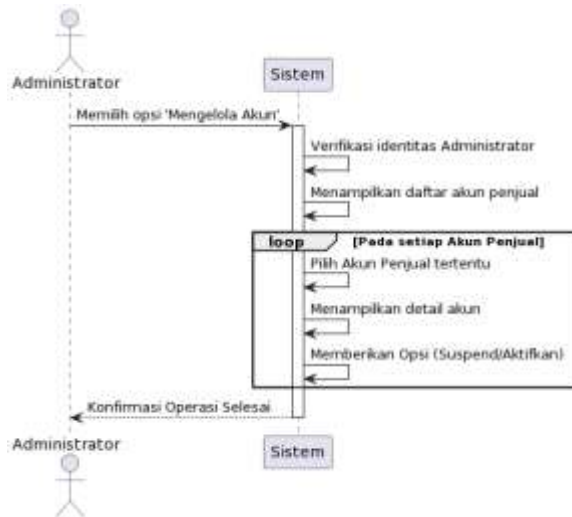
Administrator

Sistem

Memilih opsi 'Mengelola Akun'

Verifikasi identitas Administrator

Menampilkan daftar akun penjual

loop

[Pada setiap Akun Penjual]

Pilih Akun Penjual tertentu

Menampilkan detail akun

Memberikan Opsi (Suspend/Aktifkan)

Konfirmasi Operasi Selesai

Administrator

Sistem